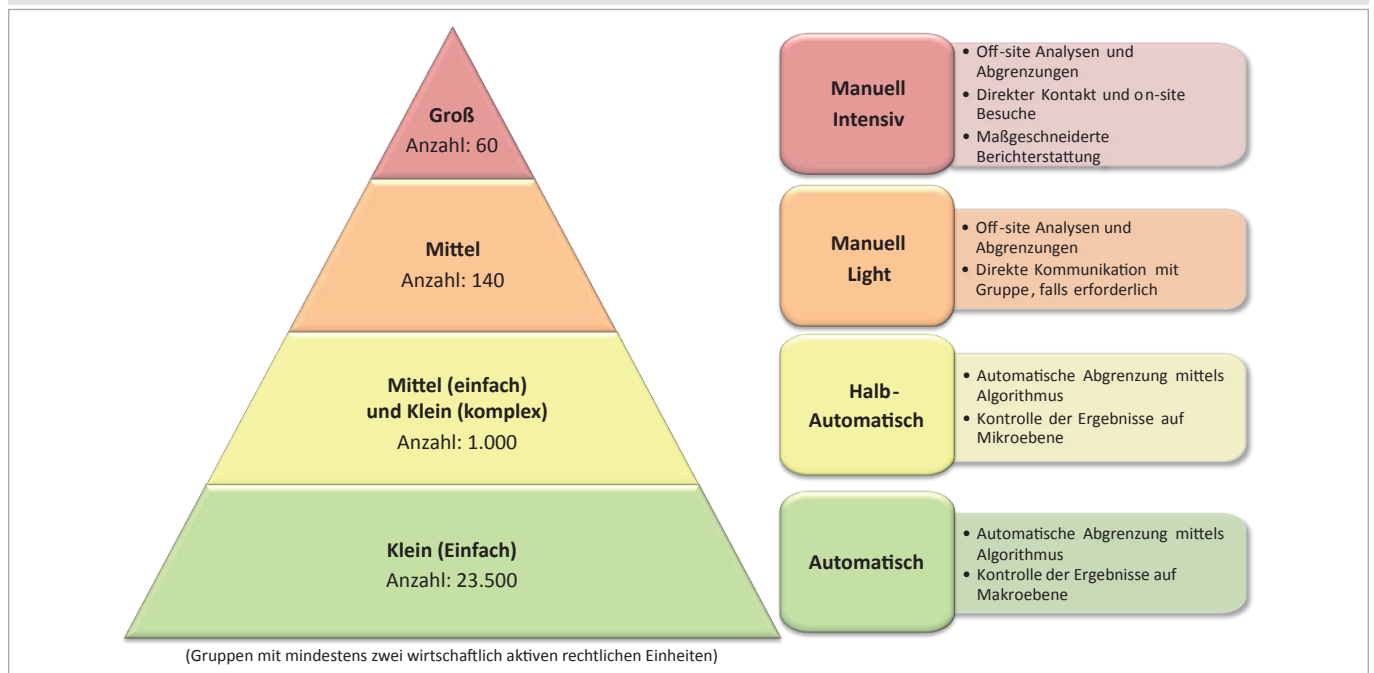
Groß
Anzahl: 60

Mittel
Anzahl: 140

Mittel (einfach)
und Klein (komplex)
Anzahl: 1.000

Klein (Einfach)
Anzahl: 23.500

(Gruppen mit mindestens zwei wirtschaftlich aktiven rechtlichen Einheiten)

Manuell Intensiv

• Off-site Analysen und Abgrenzungen
• Direkter Kontakt und on-site Besuche
• Maßgeschneiderte Berichterstattung

Manuell Light

• Off-site Analysen und Abgrenzungen
• Direkte Kommunikation mit Gruppe, falls erforderlich

Halb-Automatisch

• Automatische Abgrenzung mittels Algorithmus
• Kontrolle der Ergebnisse auf Mikroebene

Automatisch

• Automatische Abgrenzung mittels Algorithmus
• Kontrolle der Ergebnisse auf Makroebene